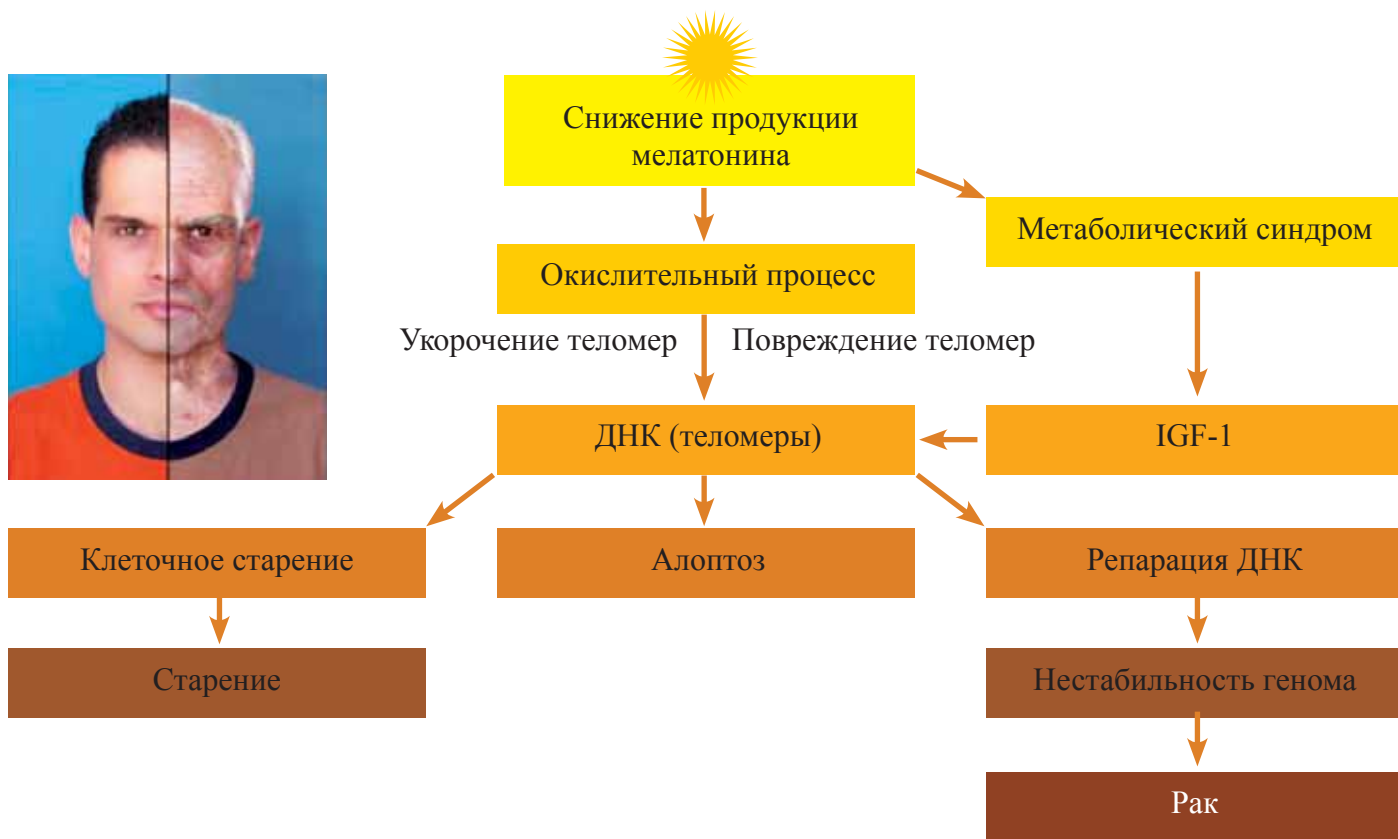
Снижение продукции мелатонина

Метаболический синдром

Окислительный процесс

Укорочение теломер

Повреждение теломер

ДНК (теломеры)

IGF-1

Клеточное старение

Алоптоз

Репарация ДНК

Старение

Нестабильность генома

Рак